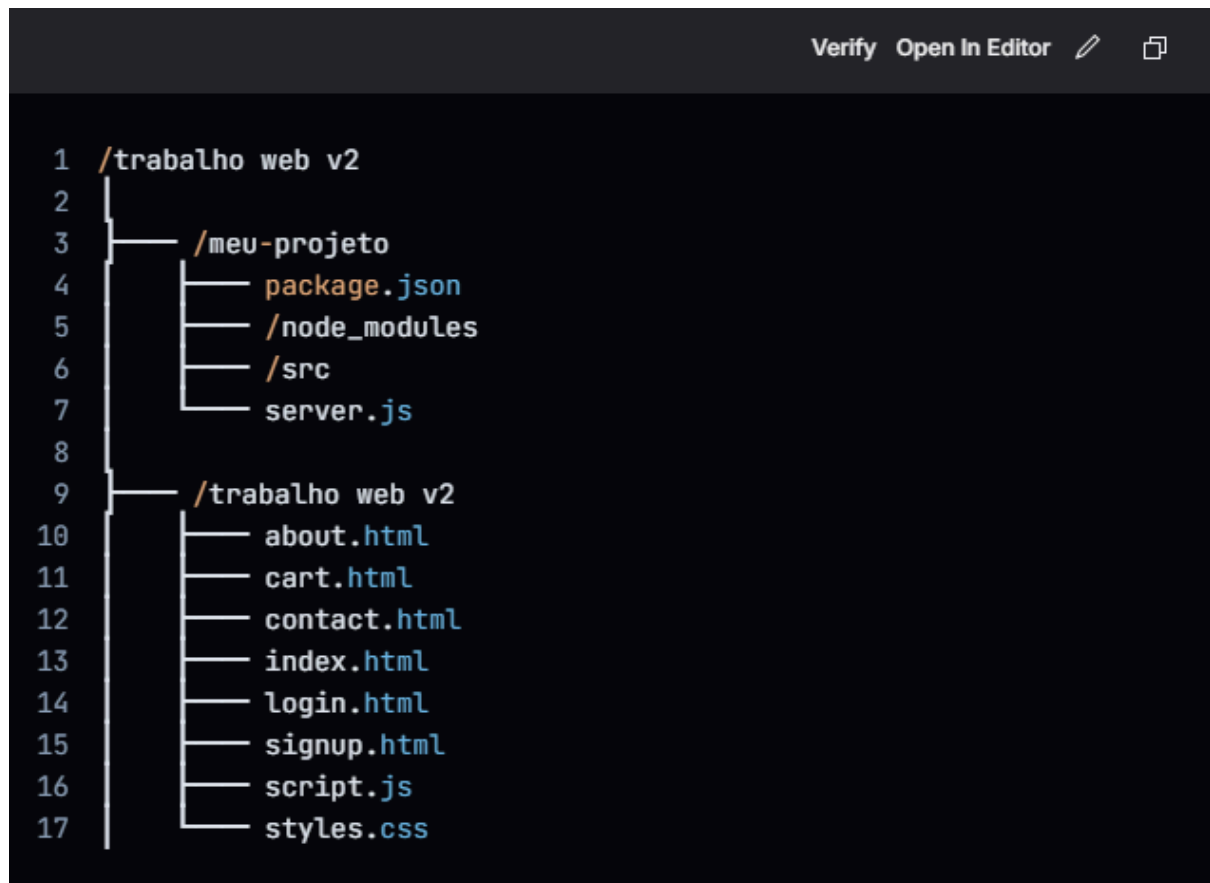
Verify Open In Editor

1 /trabalho web v2
2 │
3 ├── /meu-projeto
4 │ ├── package.json
5 │ ├── /node_modules
6 │ ├── /src
7 │ └── server.js
8 │
9 ├── /trabalho web v2
10 │ ├── about.html
11 │ ├── cart.html
12 │ ├── contact.html
13 │ ├── index.html
14 │ ├── login.html
15 │ ├── signup.html
16 │ ├── script.js
17 │ └── styles.css